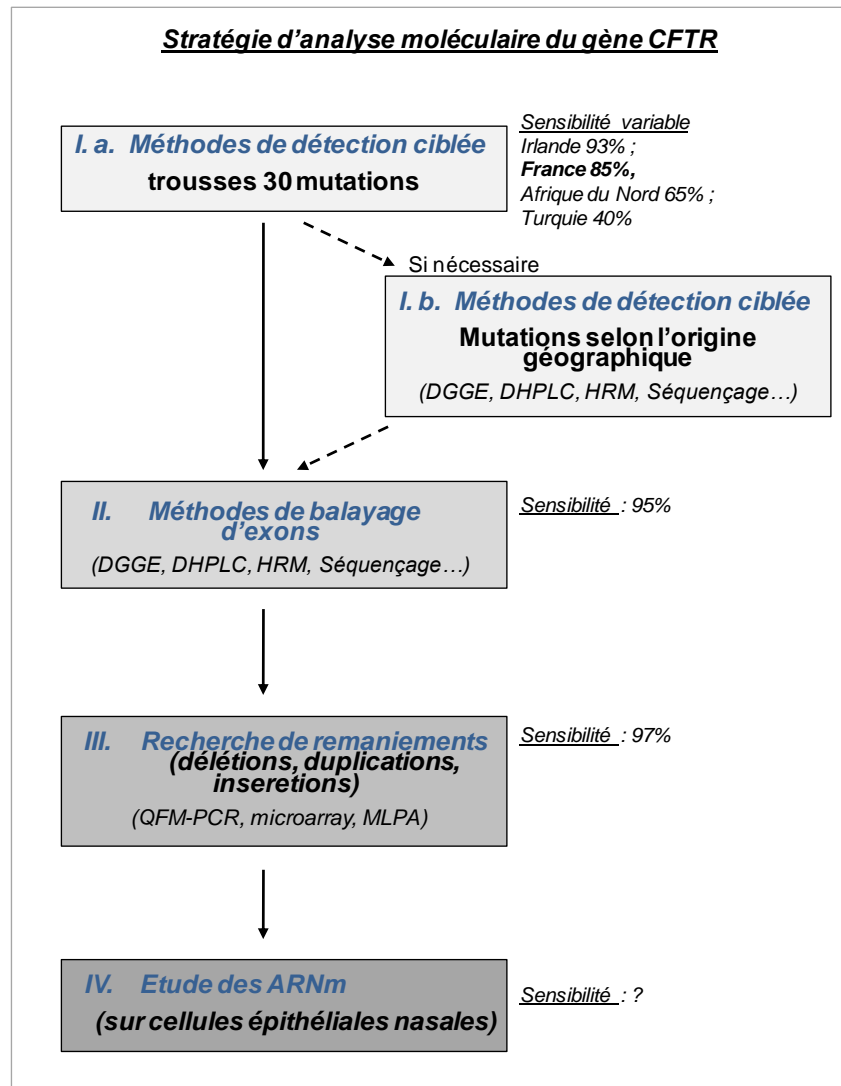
Stratégie d'analyse moléculaire du gène CFTR

I. a. Méthodes de détection ciblée
trousses 30 mutations

Sensibilité variable
Irlande 93% ;
France 85%,
Afrique du Nord 65% ;
Turquie 40%

Si nécessaire

I. b. Méthodes de détection ciblée
Mutations selon l'origine géographique
(DGGE, DHPLC, HRM, Séquençage…)

II. Méthodes de balayage d'exons
(DGGE, DHPLC, HRM, Séquençage…)

Sensibilité : 95%

III. Recherche de remaniements
(délétions, duplications, inseretions)
(QFM-PCR, microarray, MLPA)

Sensibilité : 97%

IV. Etude des ARNm
(sur cellules épithéliales nasales)

Sensibilité : ?